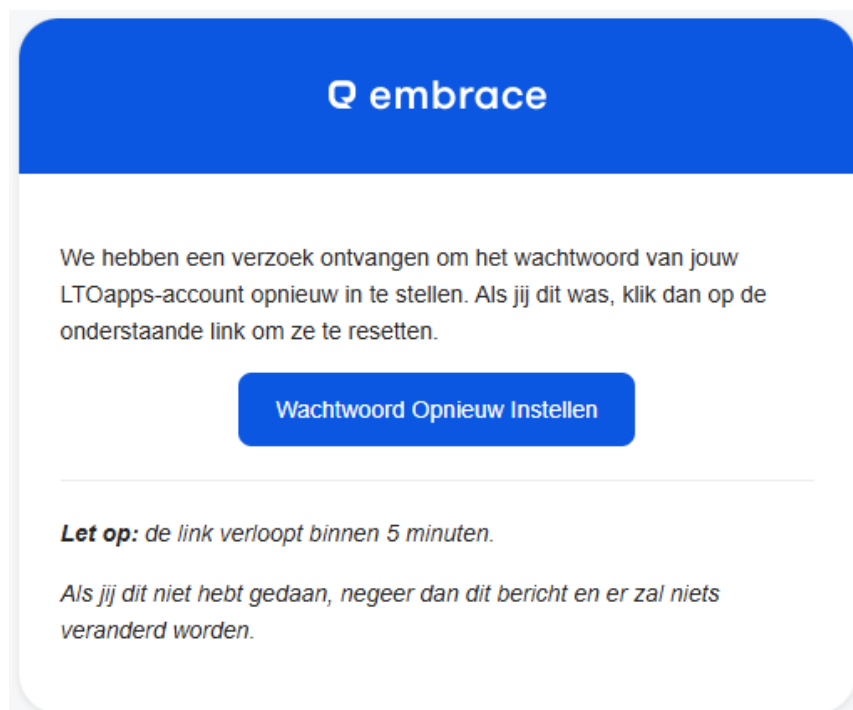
embrace

We hebben een verzoek ontvangen om het wachtwoord van jouw LTOapps-account opnieuw in te stellen. Als jij dit was, klik dan op de onderstaande link om ze te resetten.

Wachtwoord Opnieuw Instellen

**Let op:** de link verloopt binnen 5 minuten.

Als jij dit niet hebt gedaan, negeer dan dit bericht en er zal niets veranderd worden.